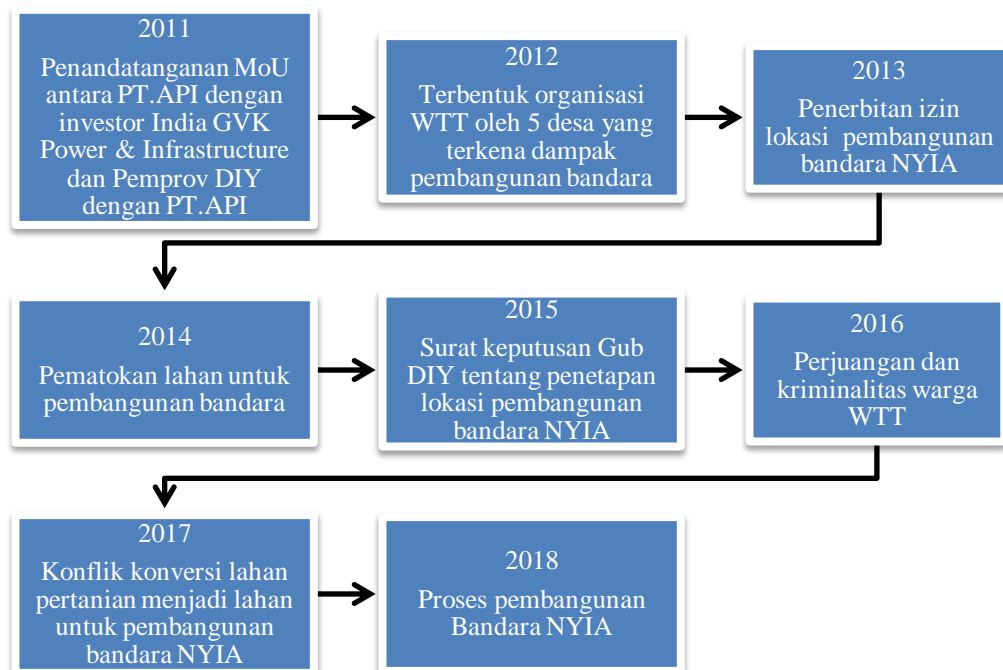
2011
Penandatanganan MoU antara PT.API dengan investor India GVK Power & Infrastructure dan Pemprov DIY dengan PT.API

2012
Terbentuk organisasi WTT oleh 5 desa yang terkena dampak pembangunan bandara

2013
Penerbitan izin lokasi pembangunan bandara NYIA

2014
Pematokan lahan untuk pembangunan bandara

2015
Surat keputusan Gub DIY tentang penetapan lokasi pembangunan bandara NYIA

2016
Perjuangan dan kriminalitas warga WTT

2017
Konflik konversi lahan pertanian menjadi lahan untuk pembangunan bandara NYIA

2018
Proses pembangunan Bandara NYIA